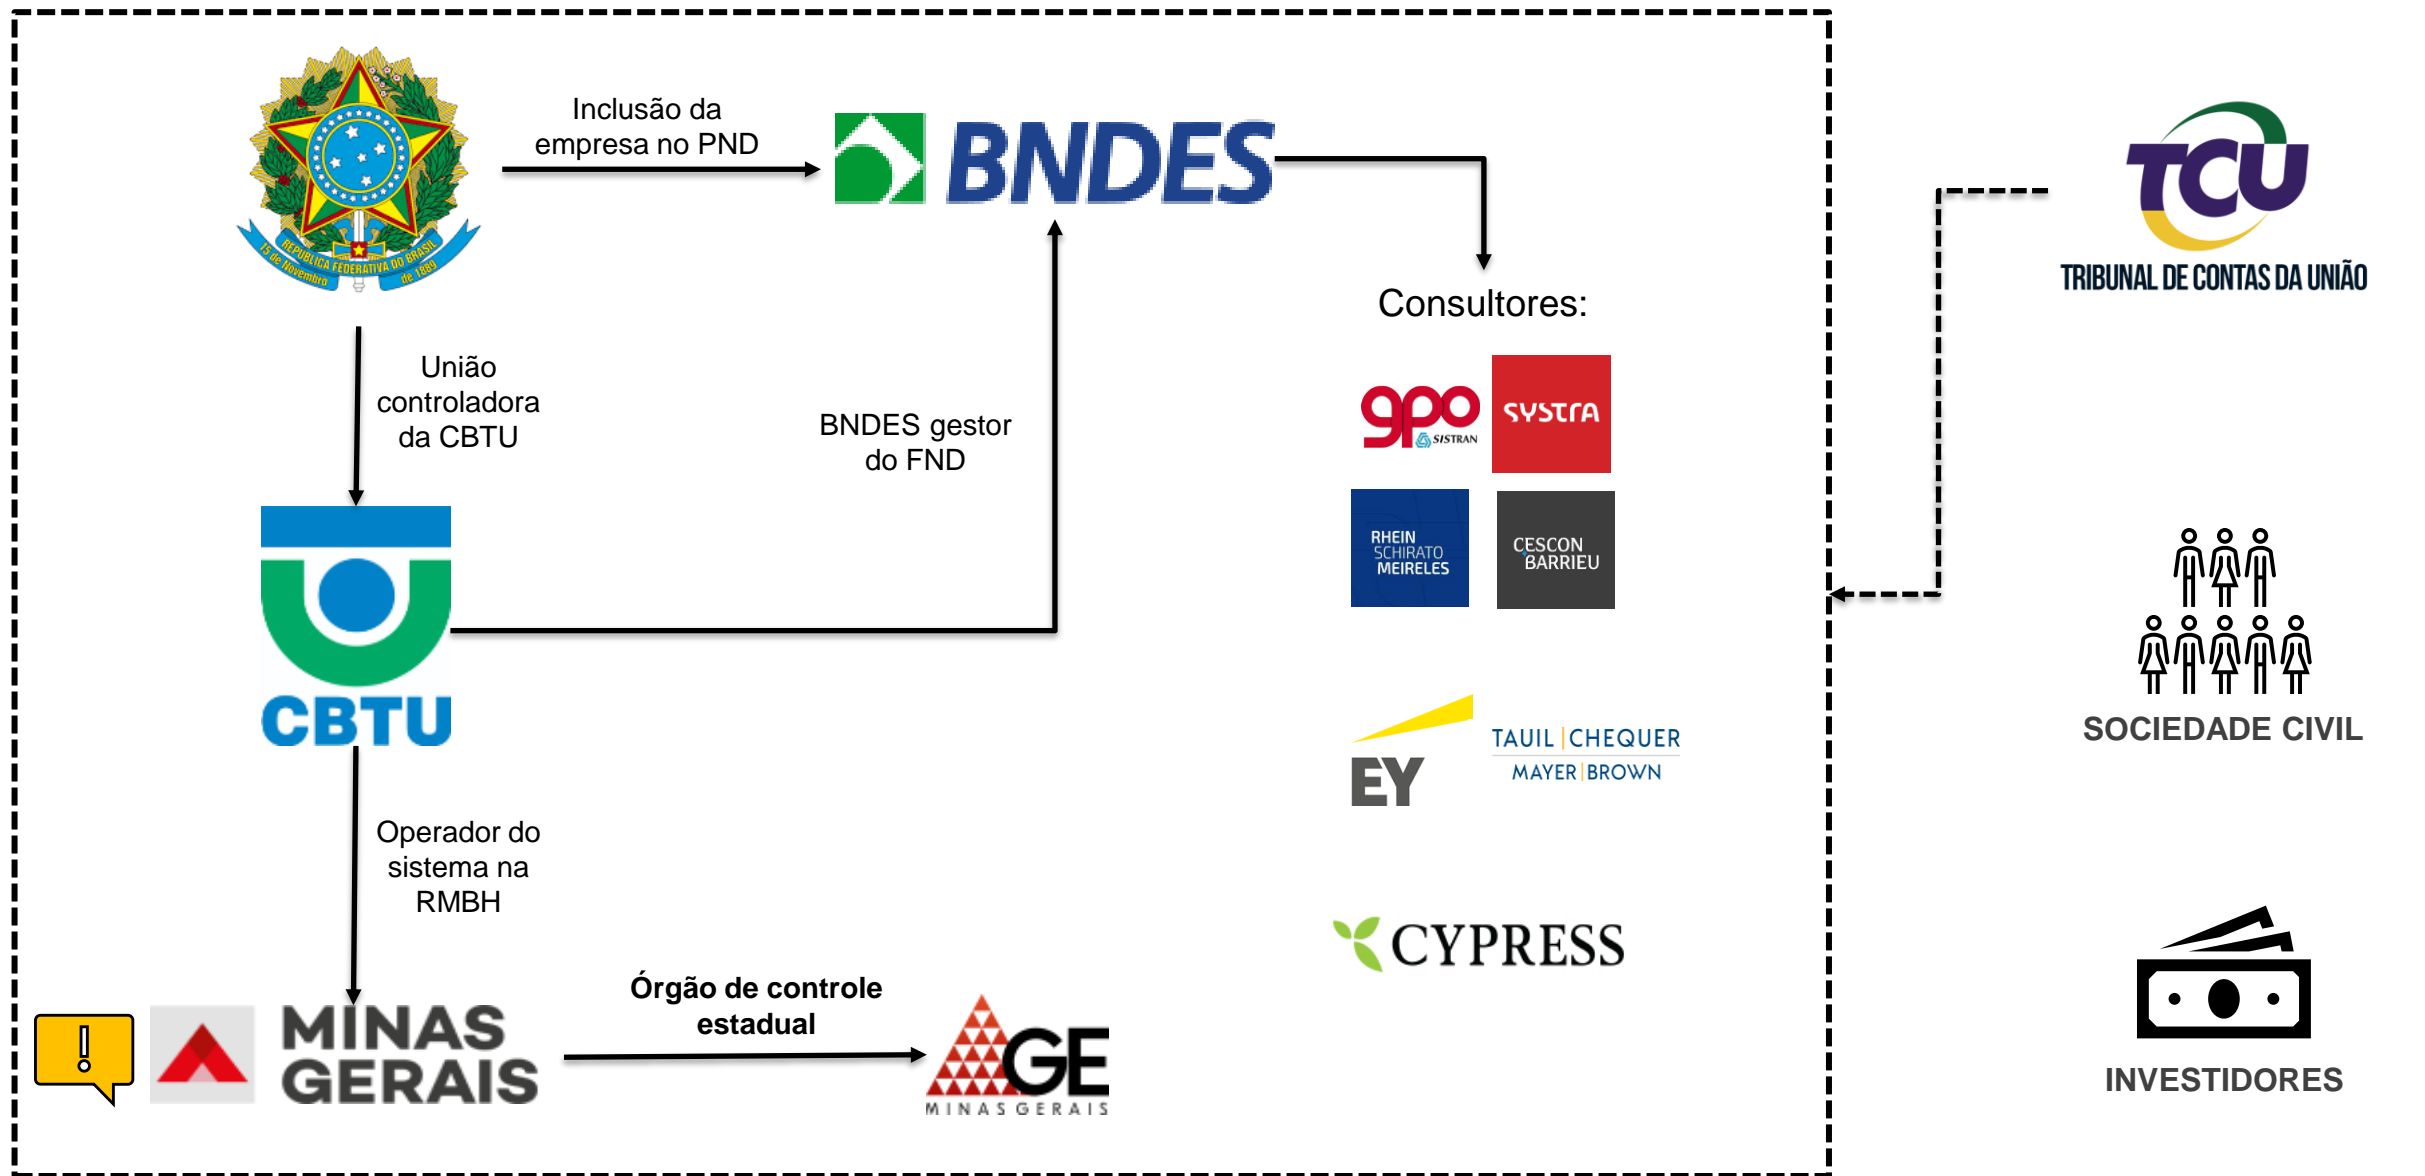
REPÚBLICA FEDERATIVA DO BRASIL
15 de Novembro de 1889

Inclusão da empresa no PND

BNDES

Consultores:

gpo SISTRAN

SYSTRA

RHEIN SCHIRATO MEIRELES

CESCON BARRIEU

EY

TAUIL | CHEQUER
MAYER | BROWN

CYPRESS

TCU
TRIBUNAL DE CONTAS DA UNIÃO

União controladora da CBTU

BNDES gestor do FND

CBTU

Operador do sistema na RMBH

SOCIEDADE CIVIL

MINAS GERAIS

Órgão de controle estadual

GE
MINAS GERAIS

INVESTIDORES